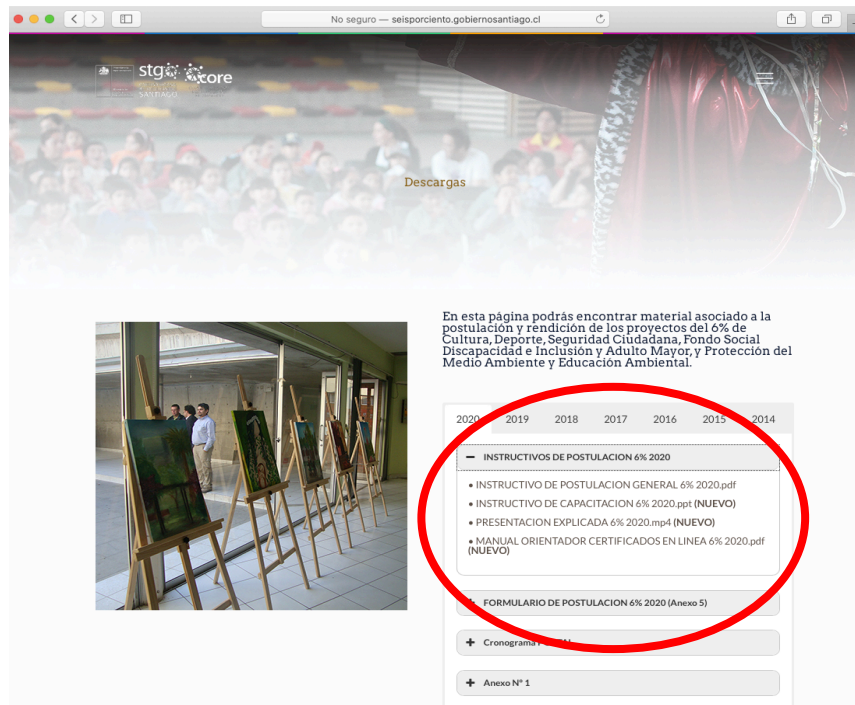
No seguro — seisporciento.gobiernosantiago.cl

stgo core SANTIAGO

Descargas

En esta página podrás encontrar material asociado a la postulación y rendición de los proyectos del 6% de Cultura, Deporte, Seguridad Ciudadana, Fondo Social Discapacidad e Inclusión y Adulto Mayor, y Protección del Medio Ambiente y Educación Ambiental.

2020 2019 2018 2017 2016 2015 2014

− INSTRUCTIVOS DE POSTULACION 6% 2020

• INSTRUCTIVO DE POSTULACION GENERAL 6% 2020.pdf
• INSTRUCTIVO DE CAPACITACION 6% 2020.ppt (NUEVO)
• PRESENTACION EXPLICADA 6% 2020.mp4 (NUEVO)
• MANUAL ORIENTADOR CERTIFICADOS EN LINEA 6% 2020.pdf (NUEVO)

+ FORMULARIO DE POSTULACION 6% 2020 (Anexo 5)

+ Cronograma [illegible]

+ Anexo N° 1